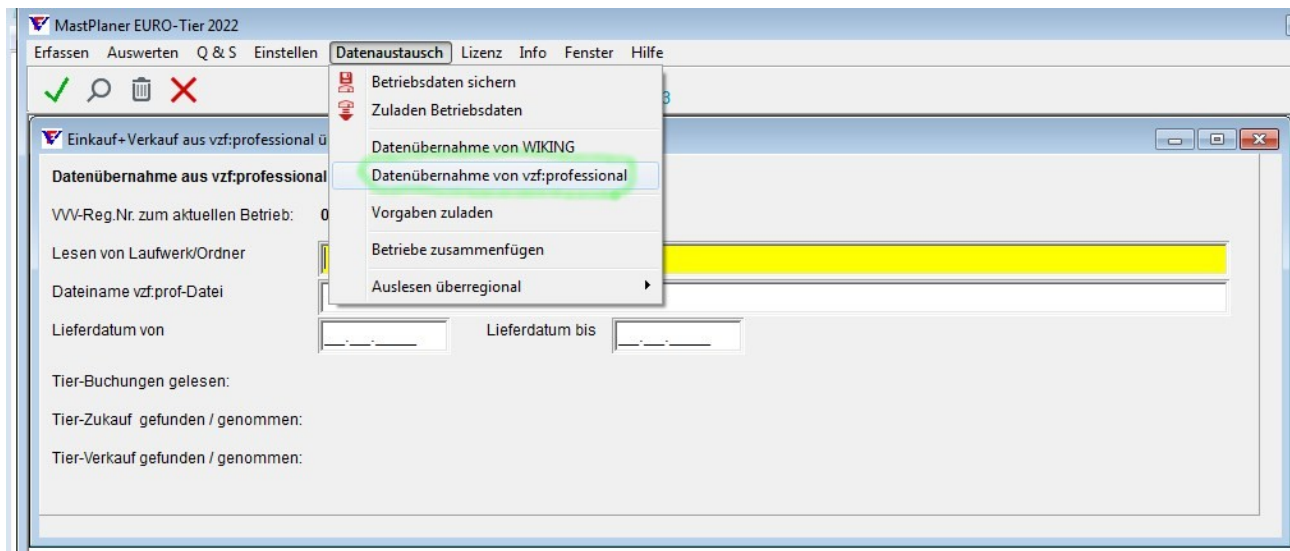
MastPlaner EURO-Tier 2022

Erfassen Auswerten Q & S Einstellen Datenaustausch Lizenz Info Fenster Hilfe

Betriebsdaten sichern
Zuladen Betriebsdaten
Datenübernahme von WIKING
Datenübernahme von vzf:professional
Vorgaben zuladen
Betriebe zusammenfügen
Auslesen überregional

3

Einkauf+Verkauf aus vzf:professional ü

Datenübernahme aus vzf:professional

VVV-Reg.Nr. zum aktuellen Betrieb: 0

Lesen von Laufwerk/Ordner

Dateiname vzf:prof-Datei

Lieferdatum von __.__.____ Lieferdatum bis __.__.____

Tier-Buchungen gelesen:

Tier-Zukauf gefunden / genommen:

Tier-Verkauf gefunden / genommen: